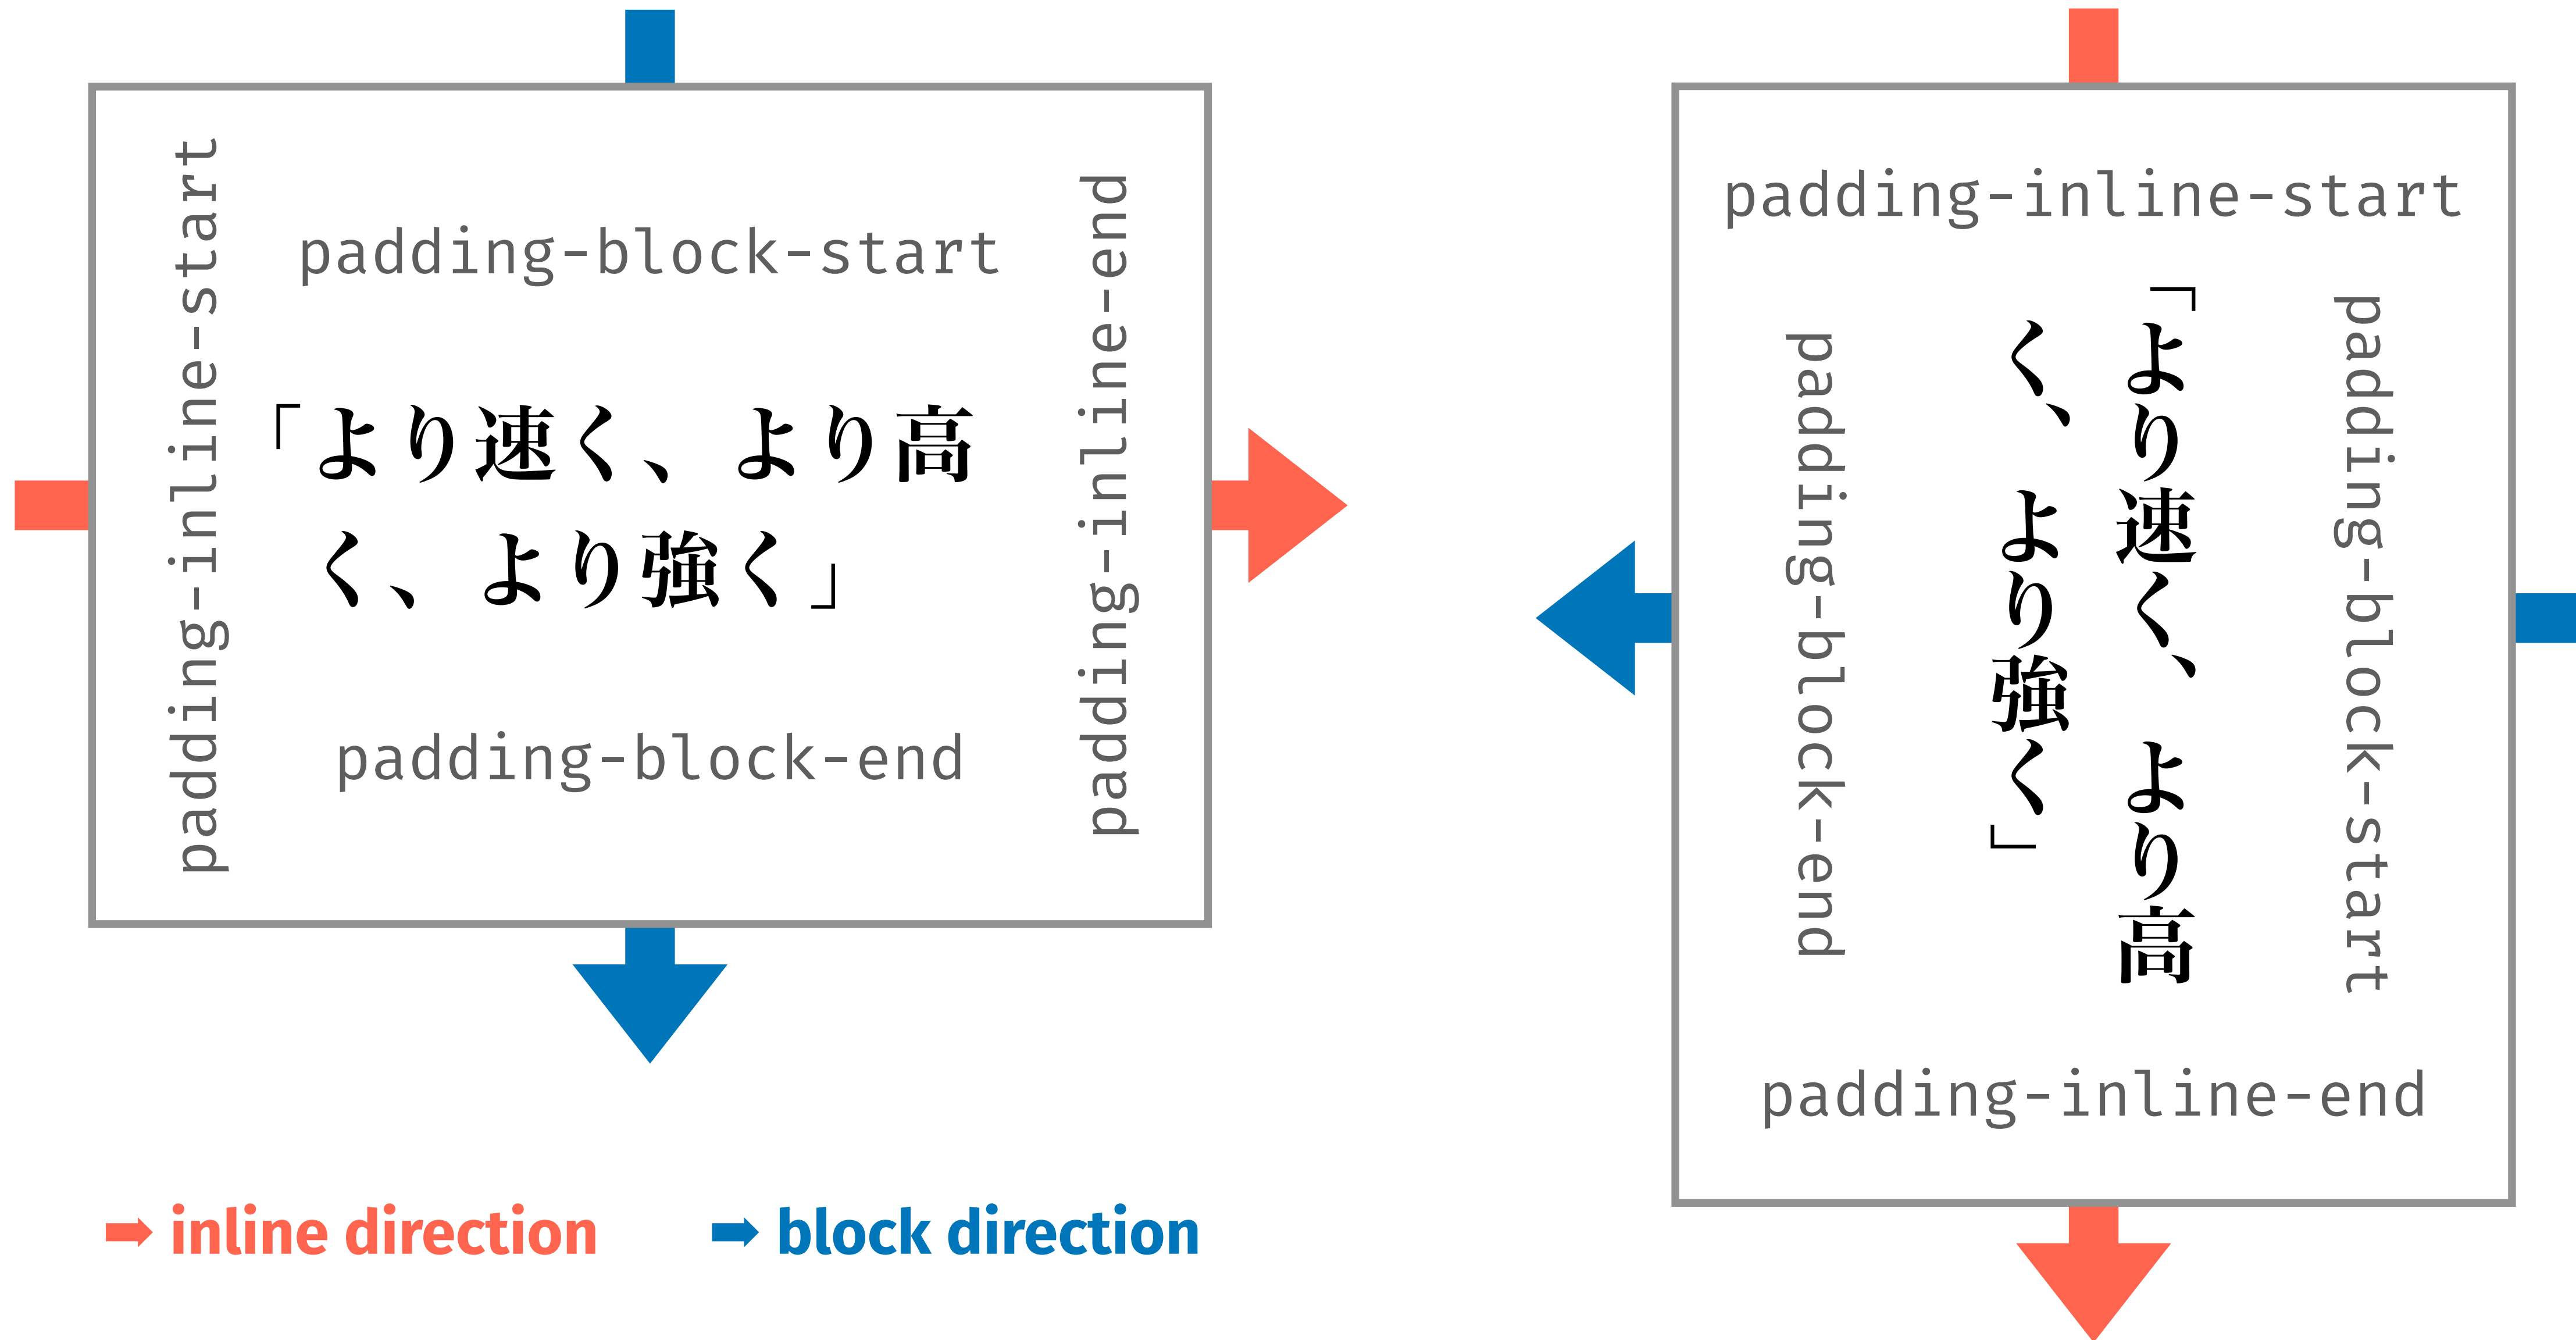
padding-inline-start

padding-block-start

「より速く、より高く、より強く」

padding-block-end

padding-inline-end

padding-inline-start

padding-block-start

「より速く、より高く、より強く」

padding-block-end

padding-inline-end

➡ inline direction ➡ block direction